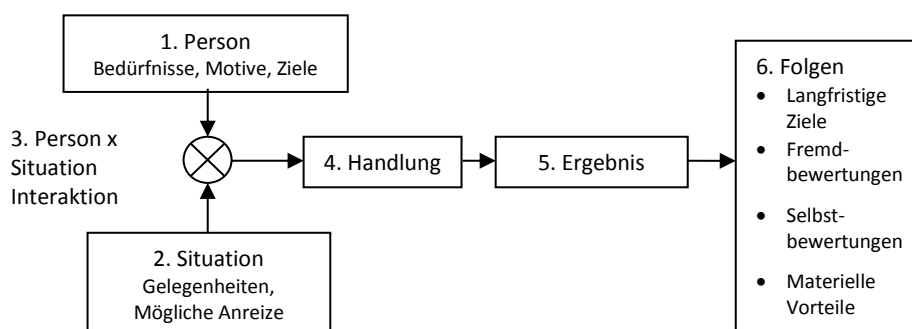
1. Person
Bedürfnisse, Motive, Ziele

3. Person x Situation Interaktion

2. Situation
Gelegenheiten, Mögliche Anreize

4. Handlung

5. Ergebnis

6. Folgen
- Langfristige Ziele
- Fremdbewertungen
- Selbstbewertungen
- Materielle Vorteile